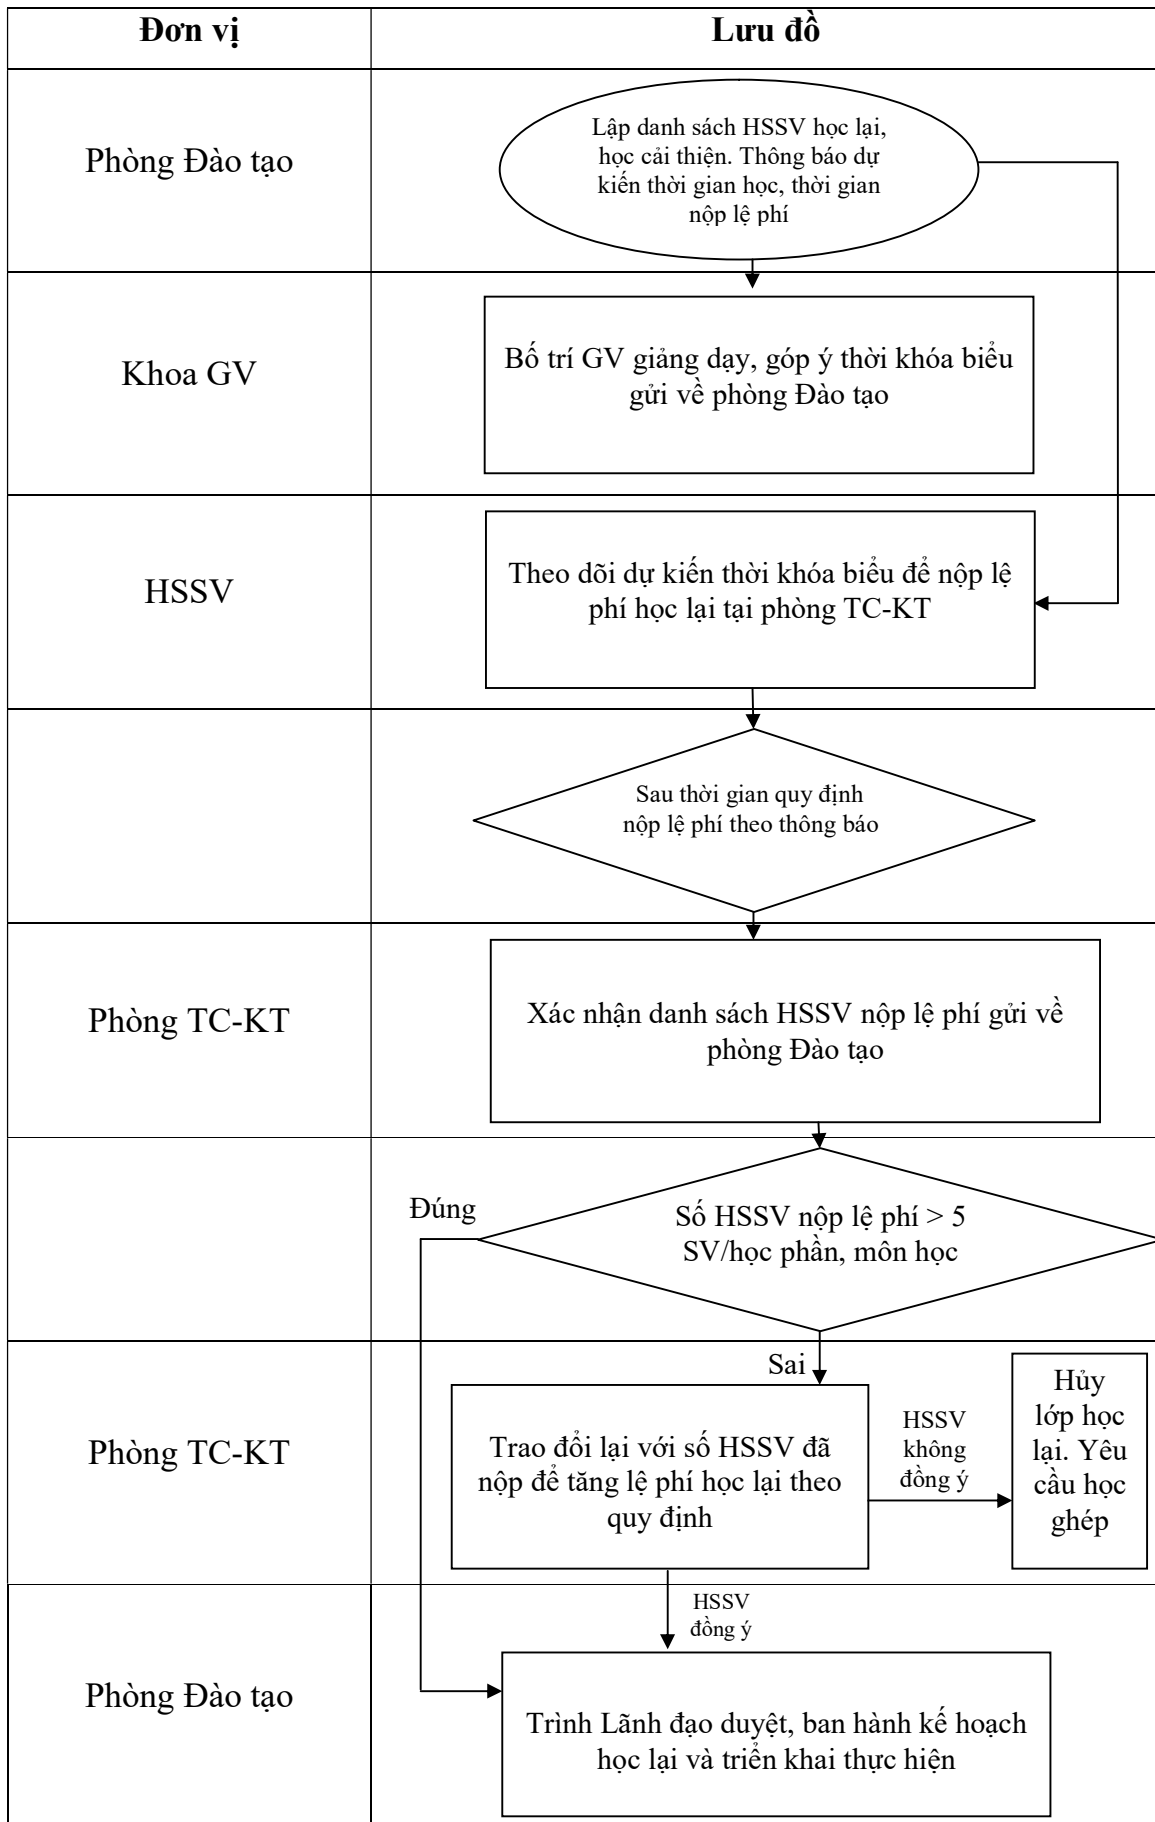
| Đơn vị | Lưu đồ |
|---|---|
| Phòng Đào tạo | Lập danh sách HSSV học lại, học cải thiện. Thông báo dự kiến thời gian học, thời gian nộp lệ phí |
| Khoa GV | Bố trí GV giảng dạy, góp ý thời khóa biểu gửi về phòng Đào tạo |
| HSSV | Theo dõi dự kiến thời khóa biểu để nộp lệ phí học lại tại phòng TC-KT |
| | Sau thời gian quy định nộp lệ phí theo thông báo |
| Phòng TC-KT | Xác nhận danh sách HSSV nộp lệ phí gửi về phòng Đào tạo |
| | Đúng Số HSSV nộp lệ phí > 5 SV/học phần, môn học |
| Phòng TC-KT | Sai Trao đổi lại với số HSSV đã nộp để tăng lệ phí học lại theo quy định HSSV không đồng ý Hủy lớp học lại. Yêu cầu học ghép |
| Phòng Đào tạo | HSSV đồng ý Trình Lãnh đạo duyệt, ban hành kế hoạch học lại và triển khai thực hiện |